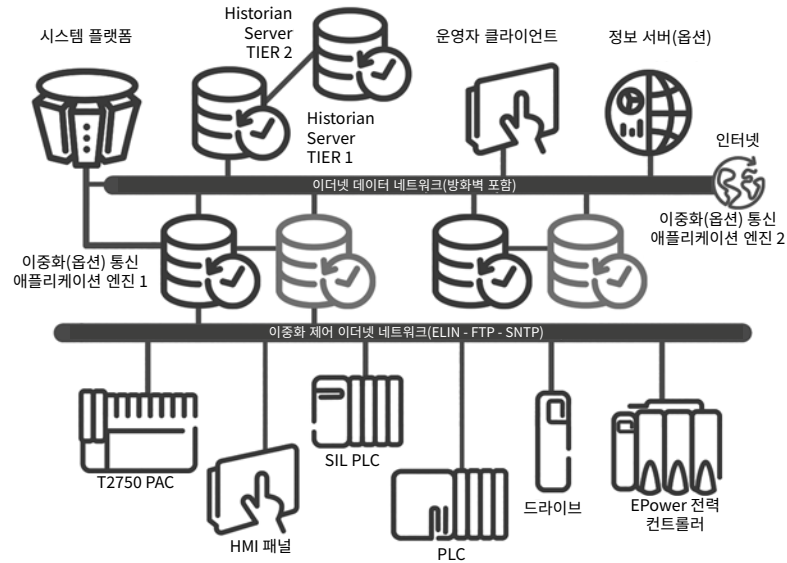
시스템 플랫폼

Historian Server TIER 2

Historian Server TIER 1

운영자 클라이언트

정보 서버(옵션)

인터넷

이더넷 데이터 네트워크(방화벽 포함)

이중화(옵션) 통신 애플리케이션 엔진 2

이중화(옵션) 통신 애플리케이션 엔진 1

이중화 제어 이더넷 네트워크(ELIN - FTP - SNTP)

T2750 PAC

HMI 패널

SIL PLC

PLC

드라이브

EPower 전력 컨트롤러